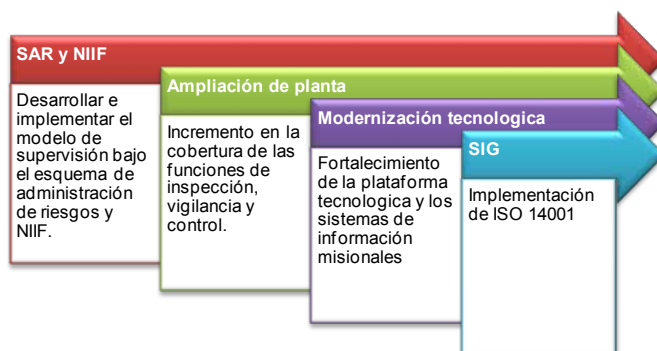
SAR y NIIF

Desarrollar e implementar el modelo de supervisión bajo el esquema de administración de riesgos y NIIF.

Ampliación de planta

Incremento en la cobertura de las funciones de inspección, vigilancia y control.

Modernización tecnologica

Fortalecimiento de la plataforma tecnologica y los sistemas de información misionales

SIG

Implementación de ISO 14001